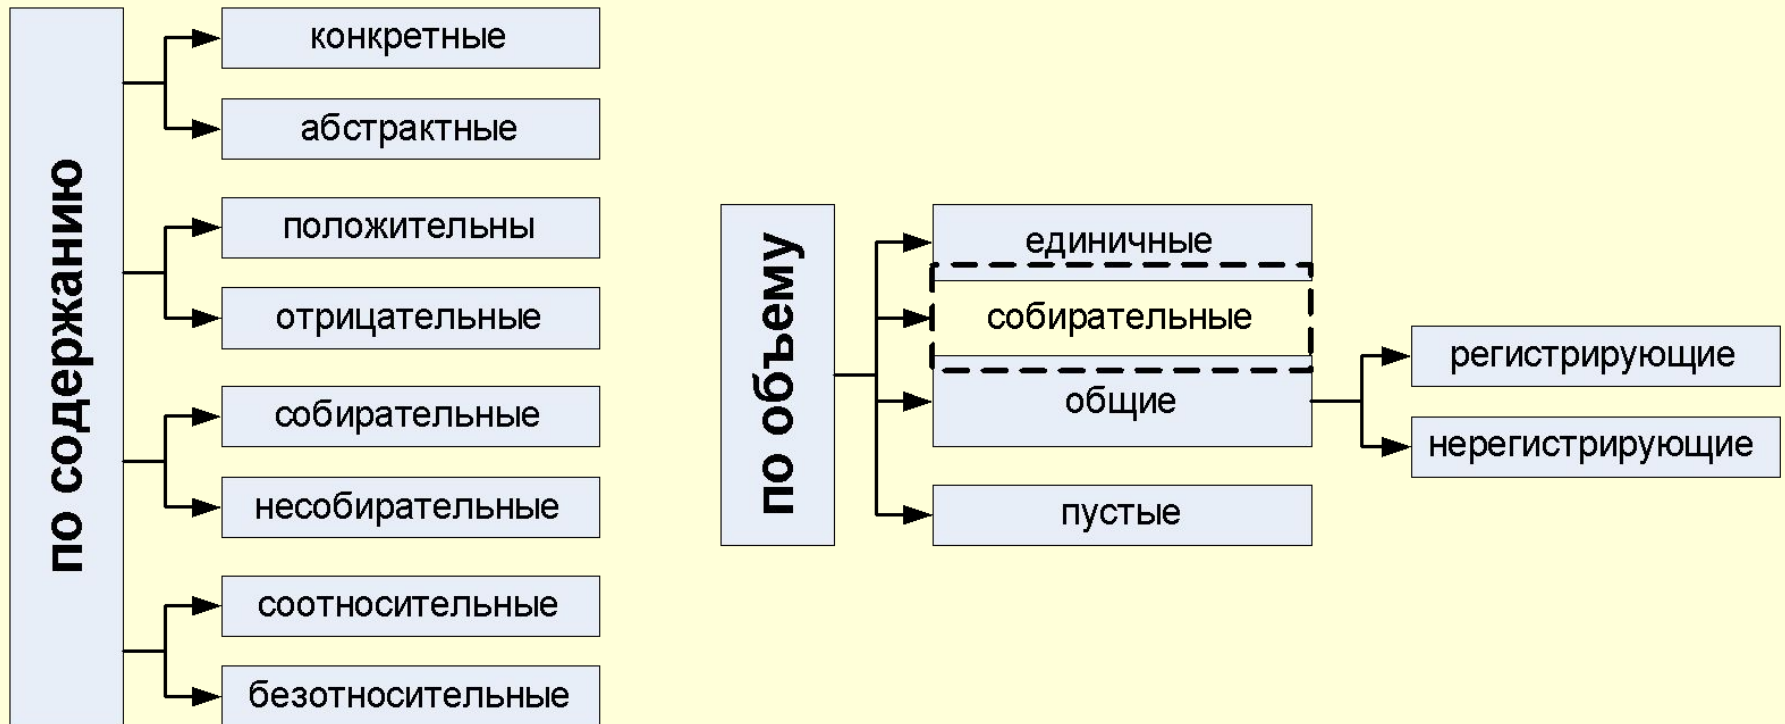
по содержанию

конкретные

абстрактные

положительны

отрицательные

собирательные

несобирательные

соотносительные

безотносительные

по объему

единичные

собирательные

общие

пустые

регистрирующие

нерегистрирующие